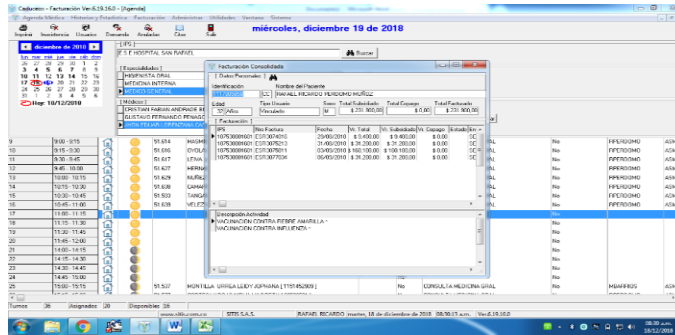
Caduceo - Facturación Ver.6.19.16.0 - [Agenda]

Agenda Médica  Historias y Estadística  Facturación  Administrar  Utilidades  Ventana  Sistema

Imprimir  Inasistencia  Usuarios  Demanda  Anuladas  Citas  Salir

miércoles, diciembre 19 de 2018

diciembre de 2018

Hoy: 10/12/2018

IPS

E.S.E HOSPITAL SAN RAFAEL

Buscar

Especialidades

ENFERMERA ORAL

MEDICINA INTERNA

MEDICO GENERAL

Médicos

CRISTIAN FABIAN ANDRADE R

GUSTAVO FERNANDO PENAGO

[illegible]

Facturación Consolidada

Datos Personales

Identificación

Nombre del Paciente

CC

RAFAEL RICARDO PERDOMO MUÑOZ

Edad

Tipo Usuario

Sexo

Total Subsidiado

Total Copago

Total Facturado

32 Años

Vinculado

M

$ 231.900,00

$ 0,00

$ 231.900,00

Facturación

| IPS | No Factura | Fecha | Vr. Total | Vr. Subsidiado | Vr. Copago | Estado | En |
|---|---|---|---|---|---|---|---|
| 107530000601 | ESE007486 | 29/09/2018 | $ 9.400,00 | $ 9.400,00 | $ 0,00 | SE | |
| 107530000601 | ESE007513 | 31/08/2018 | $ 31.200,00 | $ 31.200,00 | $ 0,00 | SE | |
| 107530000601 | ESE007521 | 03/09/2018 | $ 160.100,00 | $ 160.100,00 | $ 0,00 | SE | |
| 107530000601 | ESE007534 | 06/09/2018 | $ 31.200,00 | $ 31.200,00 | $ 0,00 | SE | |

Descripción Actividad

VACUNACION CONTRA FIEBRE AMARILLA

VACUNACION CONTRA INFLUENZA

| | | | | | | | |
|---|---|---|---|---|---|---|---|
| 9 | 9:00 - 9:15 | 51.674 | MAGNI | | No | RPERDOMO | ASM |
| 10 | 9:15 - 9:30 | 51.696 | OYOLA | | No | RPERDOMO | ASM |
| 11 | 9:30 - 9:45 | 51.617 | LEIVA | | No | RPERDOMO | ASM |
| 12 | 9:45 - 10:00 | 51.627 | HERNA | | No | RPERDOMO | ASM |
| 13 | 10:00 - 10:15 | 51.629 | MUÑOZ | | No | RPERDOMO | ASM |
| 14 | 10:15 - 10:30 | 51.638 | CAMAR | | No | RPERDOMO | ASM |
| 15 | 10:30 - 10:45 | 51.593 | TANGA | | No | RPERDOMO | ASM |
| 16 | 10:45 - 11:00 | 51.639 | VELEZ | | No | RPERDOMO | ASM |
| 17 | 11:00 - 11:15 | | | | | | |
| 18 | 11:15 - 11:30 | | | | No | | |
| 19 | 11:30 - 11:45 | | | | No | | |
| 20 | 11:45 - 12:00 | | | | No | | |
| 21 | 14:00 - 14:15 | | | | No | | |
| 22 | 14:15 - 14:30 | | | | No | | |
| 23 | 14:30 - 14:45 | | | | No | | |
| 24 | 14:45 - 15:00 | | | | No | | |
| 25 | 15:00 - 15:15 | 51.537 | MONTILLA URREA LEIDY JOHANNA [1151452905] | No | CONSULTA MEDICINA GRAL | No | MBARRIOS | ASM |

Turnos 36   Asignados 20   Disponibles 16

www.rda.com.co   SITIS S.A.S.   RAFAEL RICARDO   martes, 18 de diciembre de 2018 08:50:13 a.m.   Ver.6.19.16.0

08:50 a.m.
18/12/2018